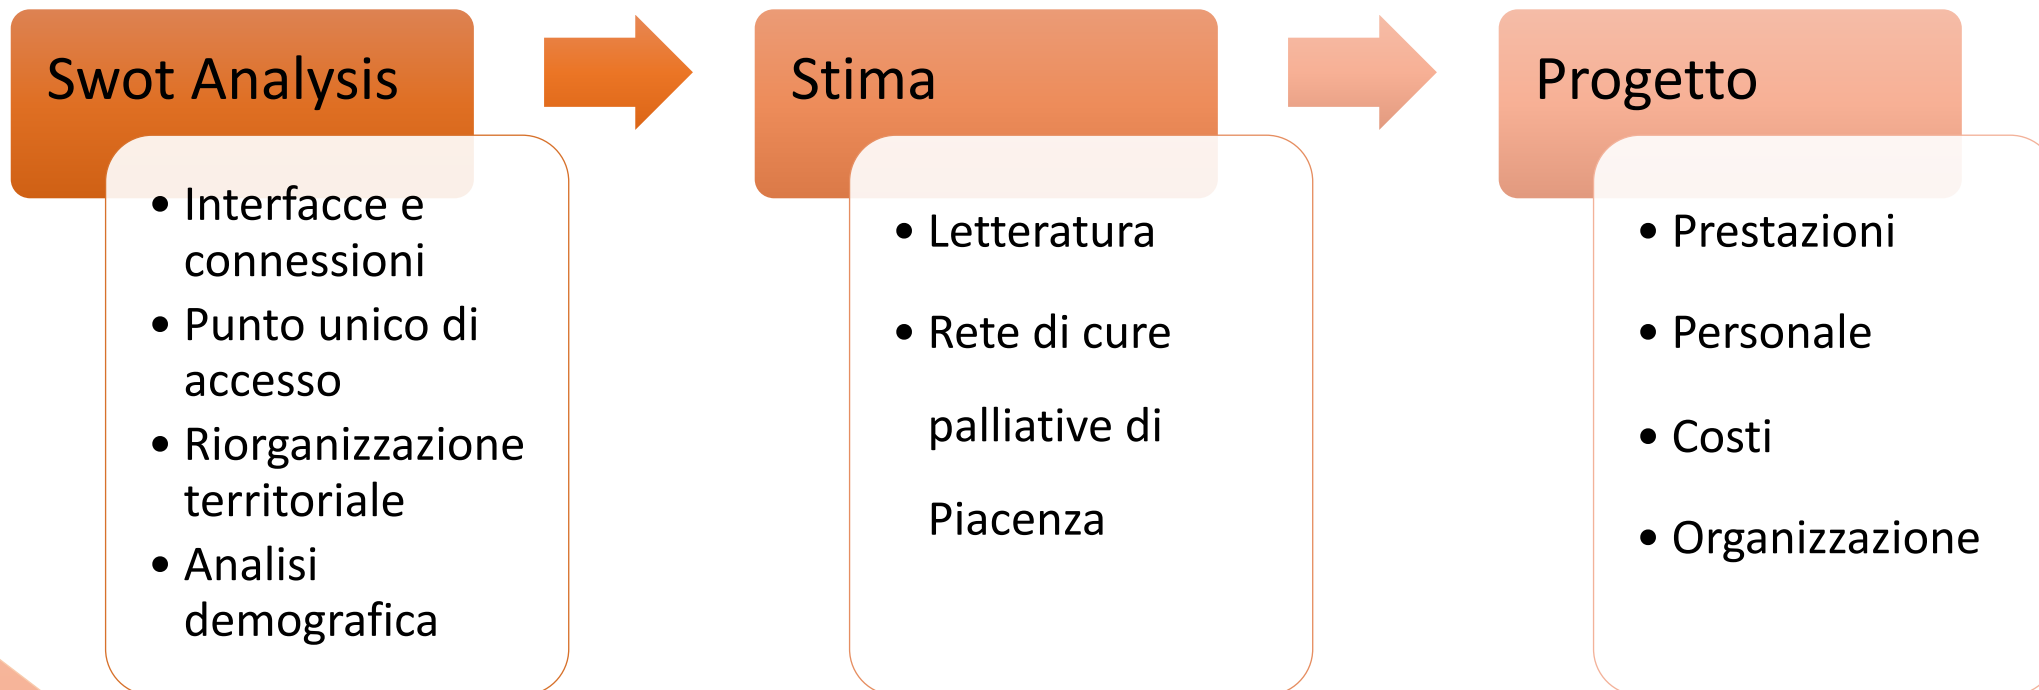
Swot Analysis

- Interfacce e connessioni
- Punto unico di accesso
- Riorganizzazione territoriale
- Analisi demografica

Stima

- Letteratura
- Rete di cure palliative di Piacenza

Progetto

- Prestazioni
- Personale
- Costi
- Organizzazione